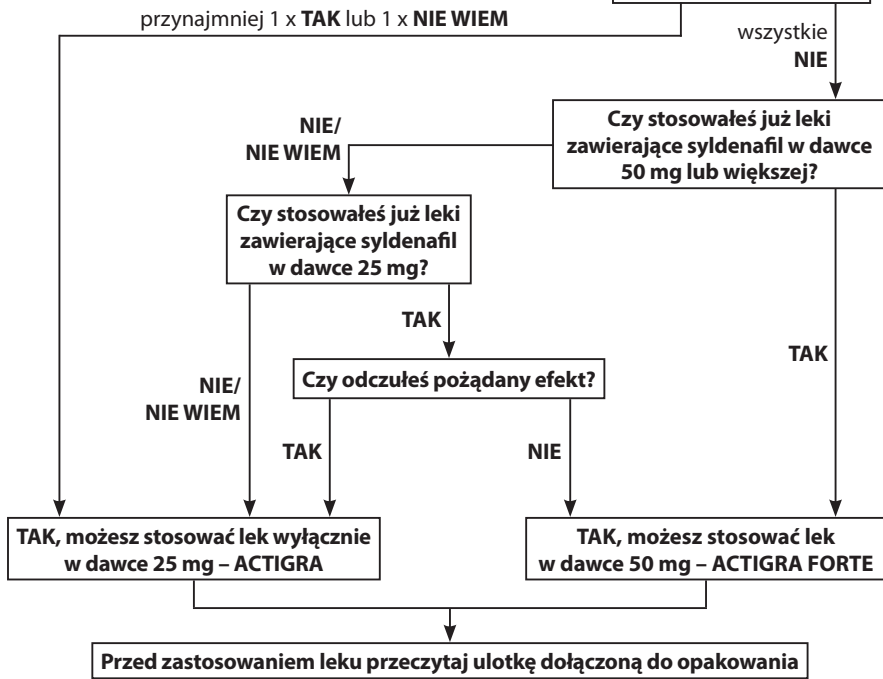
przynajmniej 1 x **TAK** lub 1 x **NIE WIEM**

wszystkie **NIE**

**Czy stosowałeś już leki zawierające syldenafil w dawce 50 mg lub większej?**

**NIE/ NIE WIEM**

**Czy stosowałeś już leki zawierające syldenafil w dawce 25 mg?**

**TAK**

**TAK**

**Czy odczułeś pożądany efekt?**

**NIE/ NIE WIEM**

**TAK**

**NIE**

**TAK, możesz stosować lek wyłącznie w dawce 25 mg – ACTIGRA**

**TAK, możesz stosować lek w dawce 50 mg – ACTIGRA FORTE**

**Przed zastosowaniem leku przeczytaj ulotkę dołączoną do opakowania**